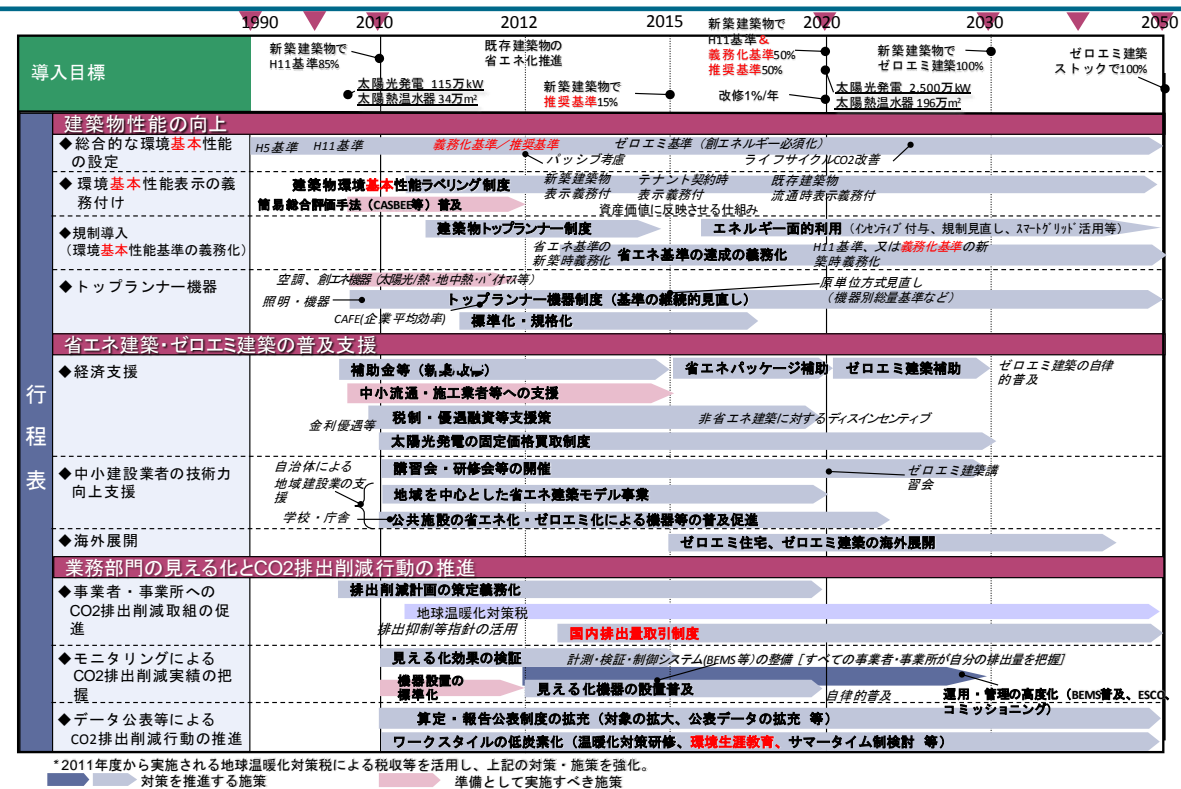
1990 2010 2012 2015 2020 2030 2050

導入目標

新築建築物で H11基準85%

太陽光発電 115万kW
太陽熱温水器 34万m²

既存建築物の 省エネ化推進

新築建築物で 推奨基準15%

新築建築物で H11基準＆ 義務化基準50% 推奨基準50%

改修1%/年

太陽光発電 2,500万kW
太陽熱温水器 196万m²

新築建築物で ゼロエミ建築100%

ゼロエミ建築 ストックで100%

行程表

建築物性能の向上

◆総合的な環境基本性能の設定

H5基準 H11基準 義務化基準／推奨基準 ゼロエミ基準（創エネルギー必須化）
パッシブ考慮 ライフサイクルCO2改善

◆環境基本性能表示の義務付け

建築物環境基本性能ラベリング制度
新築建築物 表示義務付 テナント契約時 表示義務付 既存建築物 流通時表示義務付
簡易総合評価手法（CASBEE等）普及
資産価値に反映させる仕組み

◆規制導入（環境基本性能基準の義務化）

建築物トップランナー制度 エネルギー面的利用（インセンティブ付与、規制見直し、スマートグリッド活用等）
省エネ基準の 新築時義務化 省エネ基準の達成の義務化 H11基準、又は義務化基準の新築時義務化

◆トップランナー機器

空調、創エネ機器（太陽光/熱・地中熱・バイオマス等）
照明・機器 トップランナー機器制度（基準の継続的見直し） 原単位方式見直し （機器別総量基準など）
CAFE(企業平均効率) 標準化・規格化

省エネ建築・ゼロエミ建築の普及支援

◆経済支援

補助金等（新エネ・省エネ） 省エネパッケージ補助 ゼロエミ建築補助 ゼロエミ建築の自律的普及
中小流通・施工業者等への支援
金利優遇等 税制・優遇融資等支援策 非省エネ建築に対するディスインセンティブ
太陽光発電の固定価格買取制度

◆中小建設業者の技術力向上支援

自治体による 地域建設業の支援 講習会・研修会等の開催 ゼロエミ建築講習会
地域を中心とした省エネ建築モデル事業
学校・庁舎 公共施設の省エネ化・ゼロエミ化による機器等の普及促進

◆海外展開

ゼロエミ住宅、ゼロエミ建築の海外展開

業務部門の見える化とCO2排出削減行動の推進

◆事業者・事業所へのCO2排出削減取組の促進

排出削減計画の策定義務化
地球温暖化対策税
排出抑制等指針の活用 国内排出量取引制度

◆モニタリングによるCO2排出削減実績の把握

見える化効果の検証 計測・検証・制御システム(BEMS等)の整備［すべての事業者・事業所が自分の排出量を把握］
機器設置の 標準化 見える化機器の設置普及 自律的普及 運用・管理の高度化（BEMS普及、ESCO、コミッショニング）

◆データ公表等によるCO2排出削減行動の推進

算定・報告公表制度の拡充（対象の拡大、公表データの拡充 等）
ワークスタイルの低炭素化（温暖化対策研修、環境生涯教育、サマータイム制検討 等）

*2011年度から実施される地球温暖化対策税による税収等を活用し、上記の対策・施策を強化。
対策を推進する施策 準備として実施すべき施策